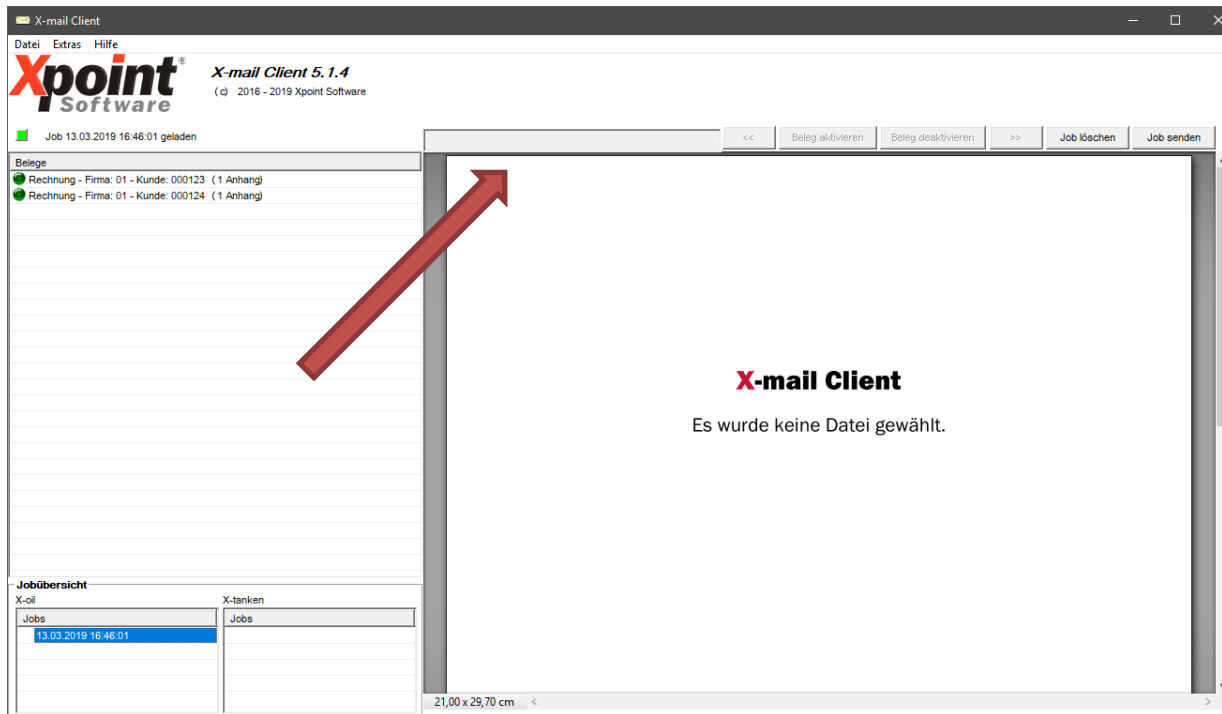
X-mail Client

Datei Extras Hilfe

Xpoint® Software

X-mail Client 5.1.4
(c) 2016 - 2019 Xpoint Software

Job 13.03.2019 16:46:01 geladen

<< Beleg aktivieren Beleg deaktivieren >> Job löschen Job senden

Belege
Rechnung - Firma: 01 - Kunde: 000123 (1 Anhang)
Rechnung - Firma: 01 - Kunde: 000124 (1 Anhang)

X-mail Client

Es wurde keine Datei gewählt.

Jobübersicht
X-oil
Jobs
13.03.2019 16:46:01

X-tanken
Jobs

21,00 x 29,70 cm